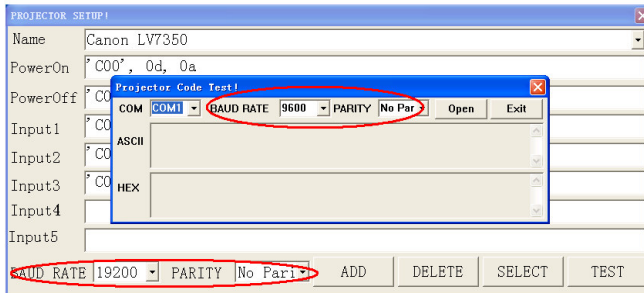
PROJECTOR SETUP!

Name Canon LV7350
PowerOn 'C00', 0d, 0a
PowerOff 'CO
Input1 'CO
Input2 'CO
Input3 'CO
Input4
Input5

Projector Code Test!
COM COM1 BAUD RATE 9600 PARITY No Par Open Exit
ASCII
HEX

BAUD RATE 19200 PARITY No Pari ADD DELETE SELECT TEST